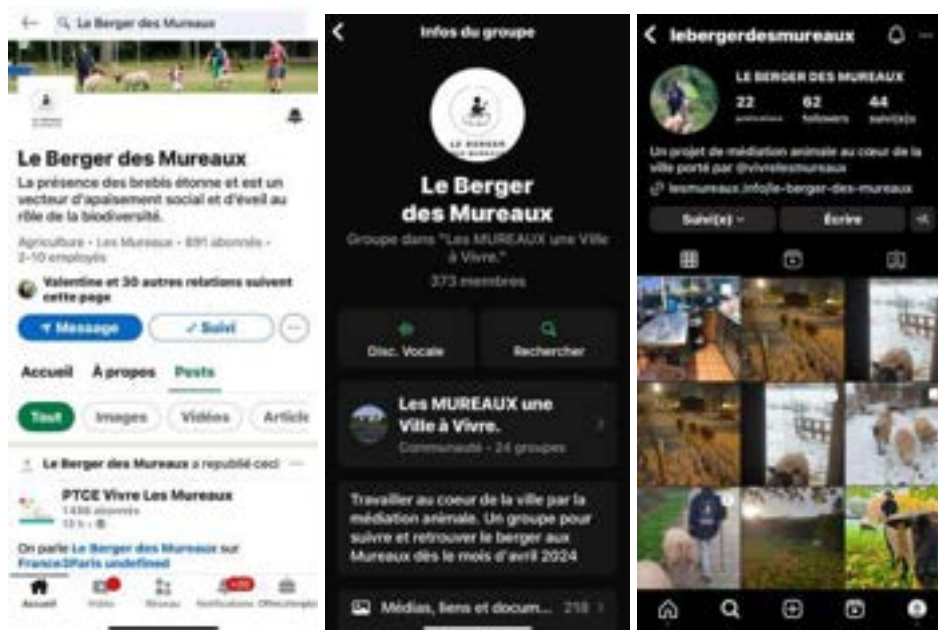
Le Berger des Mureaux

Le Berger des Mureaux

La présence des brebis étonne et est un vecteur d'apaisement social et d'éveil au rôle de la biodiversité.

Agriculture • Les Mureaux • 891 abonnés • 2-10 employés

Valentine et 30 autres relations suivent cette page

Message

✓ Suivi

Accueil

À propos

Posts

Tout

Images

Vidéos

Articl

Le Berger des Mureaux a republié ceci

PTCE Vivre Les Mureaux

1 436 abonnés

13 h •

On parle Le Berger des Mureaux sur France3Paris undefined

Accueil

Vidéo

Réseau

Notifications

Offres d'emploi

Infos du groupe

LE BERGER DES MUREAUX

Le Berger des Mureaux

Groupe dans "Les MUREAUX une Ville à Vivre."

373 membres

Disc. Vocale

Rechercher

Les MUREAUX une Ville à Vivre.

Communauté • 24 groupes

Travailler au coeur de la ville par la médiation animale. Un groupe pour suivre et retrouver le berger aux Mureaux dès le mois d'avril 2024

Médias, liens et docum... 218

lebergerdesmureaux

LE BERGER DES MUREAUX

22 publications

62 followers

44 suivi(e)s

Un projet de médiation animale au coeur de la ville porté par @vivrelesmureaux

lesmureaux.info/le-berger-des-mureaux

Suivi(e)

Écrire